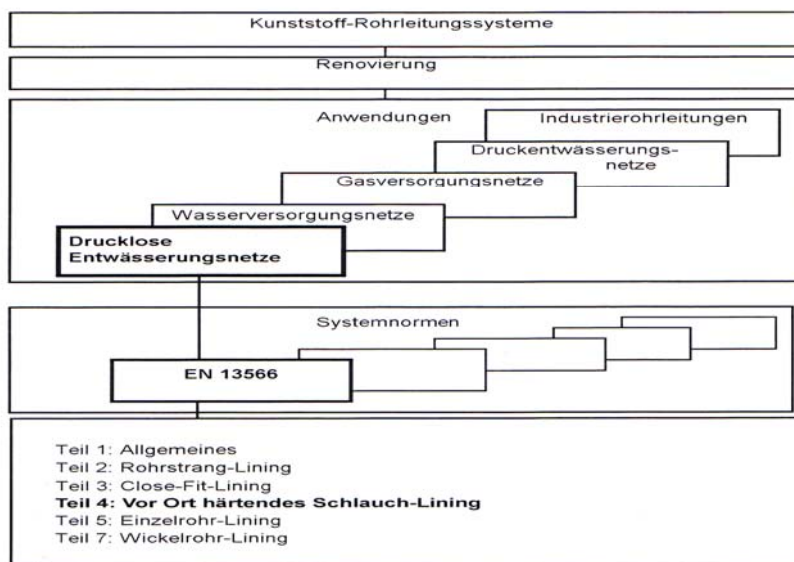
Kunststoff-Rohrleitungssysteme

Renovierung

Anwendungen

Industrierohrleitungen

Druckentwässerungsnetze

Gasversorgungsnetze

Wasserversorgungsnetze

**Drucklose Entwässerungsnetze**

Systemnormen

**EN 13566**

Teil 1: Allgemeines
Teil 2: Rohrstrang-Lining
Teil 3: Close-Fit-Lining
**Teil 4: Vor Ort härtendes Schlauch-Lining**
Teil 5: Einzelrohr-Lining
Teil 7: Wickelrohr-Lining